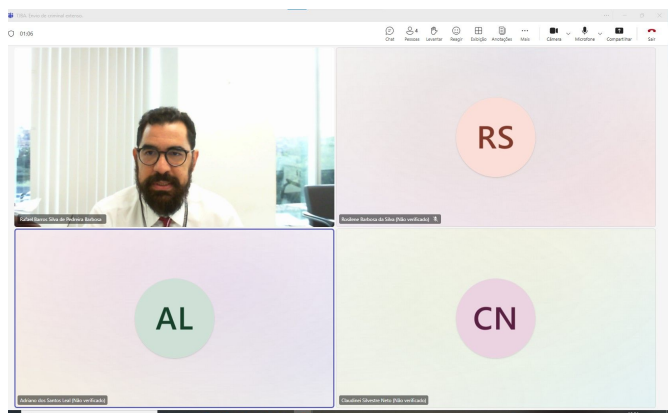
TRE: Reunião de votação externa

01:06

Chat
4 Pessoas
Levantar
Reagir
Exibição
Anotações
Mais
Câmera
Microfone
Compartilhar
Sair

Rafael Barros Silva de Pedreira Barbosa

RS

Rosilene Barbosa da Silva (Não verificado)

AL

Adriano dos Santos Leal (Não verificado)

CN

Claudineri Silvestre Neto (Não verificado)